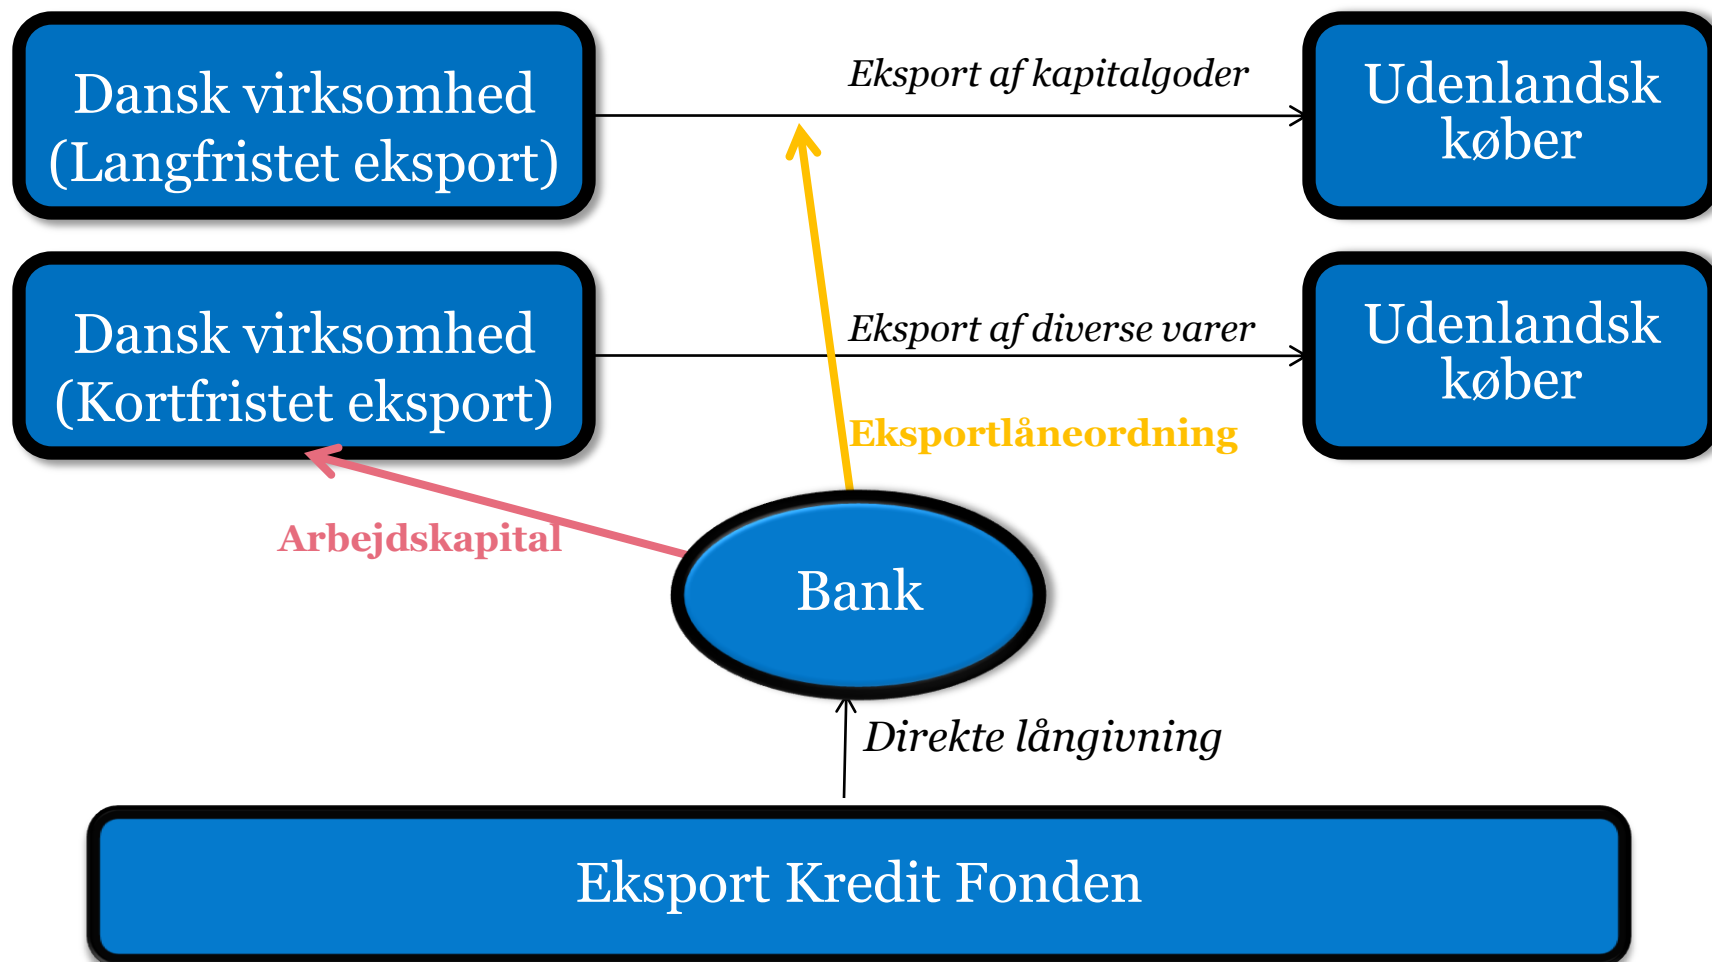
Dansk virksomhed (Langfristet eksport)

Eksport af kapitalgoder

Udenlandsk køber

Dansk virksomhed (Kortfristet eksport)

Eksport af diverse varer

Udenlandsk køber

Eksportlåneordning

Arbejdskapital

Bank

Direkte långivning

Eksport Kredit Fonden